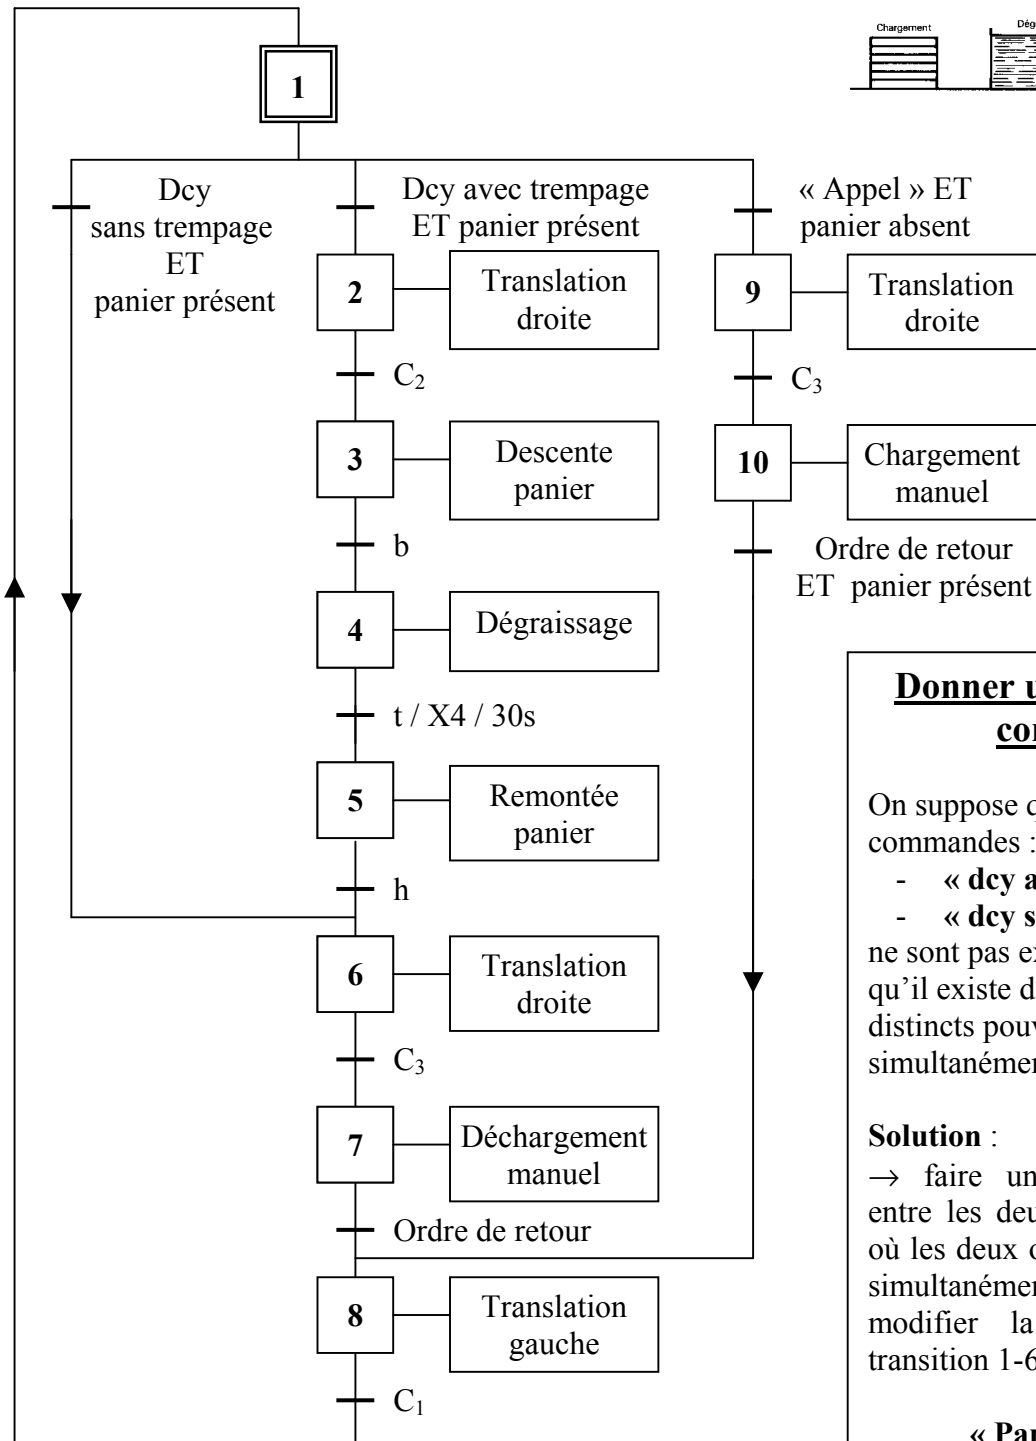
Chargement

Dég

1

Dcy sans trempage ET panier présent

Dcy avec trempage ET panier présent

« Appel » ET panier absent

2

Translation droite

9

Translation droite

$C_2$

$C_3$

3

Descente panier

10

Chargement manuel

b

Ordre de retour ET panier présent

4

Dégraissage

t / X4 / 30s

5

Remontée panier

h

6

Translation droite

$C_3$

7

Déchargement manuel

Ordre de retour

8

Translation gauche

$C_1$

Donner u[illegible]
con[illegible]

On suppose q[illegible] commandes :
- « dcy a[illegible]
- « dcy s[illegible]
ne sont pas ex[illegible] qu'il existe d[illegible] distincts pouv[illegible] simultanémen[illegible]

Solution :
→ faire un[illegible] entre les deu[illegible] où les deux c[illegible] simultanémen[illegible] modifier la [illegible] transition 1-6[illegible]

« Par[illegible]